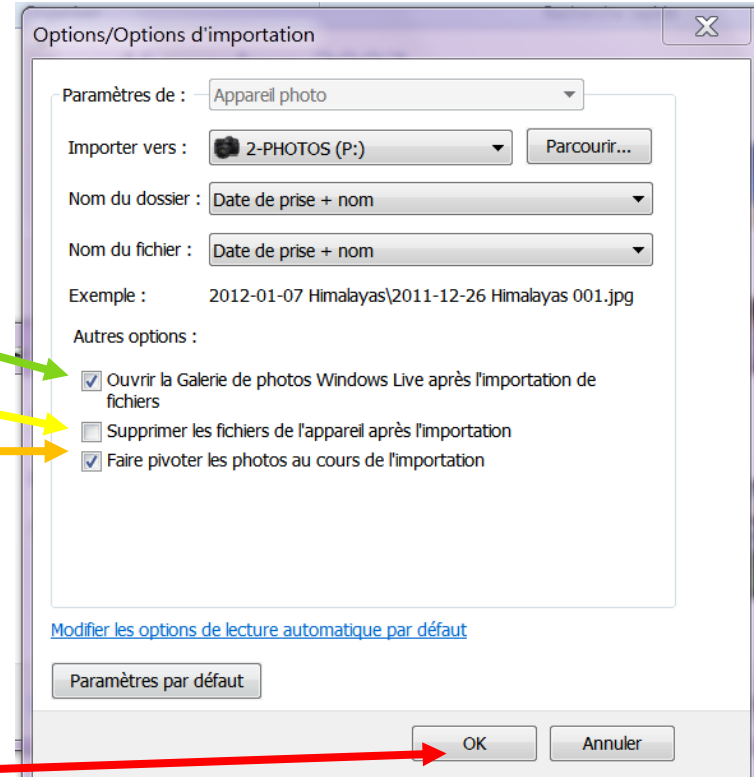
Options/Options d'importation

Paramètres de : Appareil photo

Importer vers : 2-PHOTOS (P:) Parcourir...

Nom du dossier : Date de prise + nom

Nom du fichier : Date de prise + nom

Exemple : 2012-01-07 Himalayas\2011-12-26 Himalayas 001.jpg

Autres options :

Ouvrir la Galerie de photos Windows Live après l'importation de fichiers

Supprimer les fichiers de l'appareil après l'importation

Faire pivoter les photos au cours de l'importation

Modifier les options de lecture automatique par défaut

Paramètres par défaut

OK Annuler